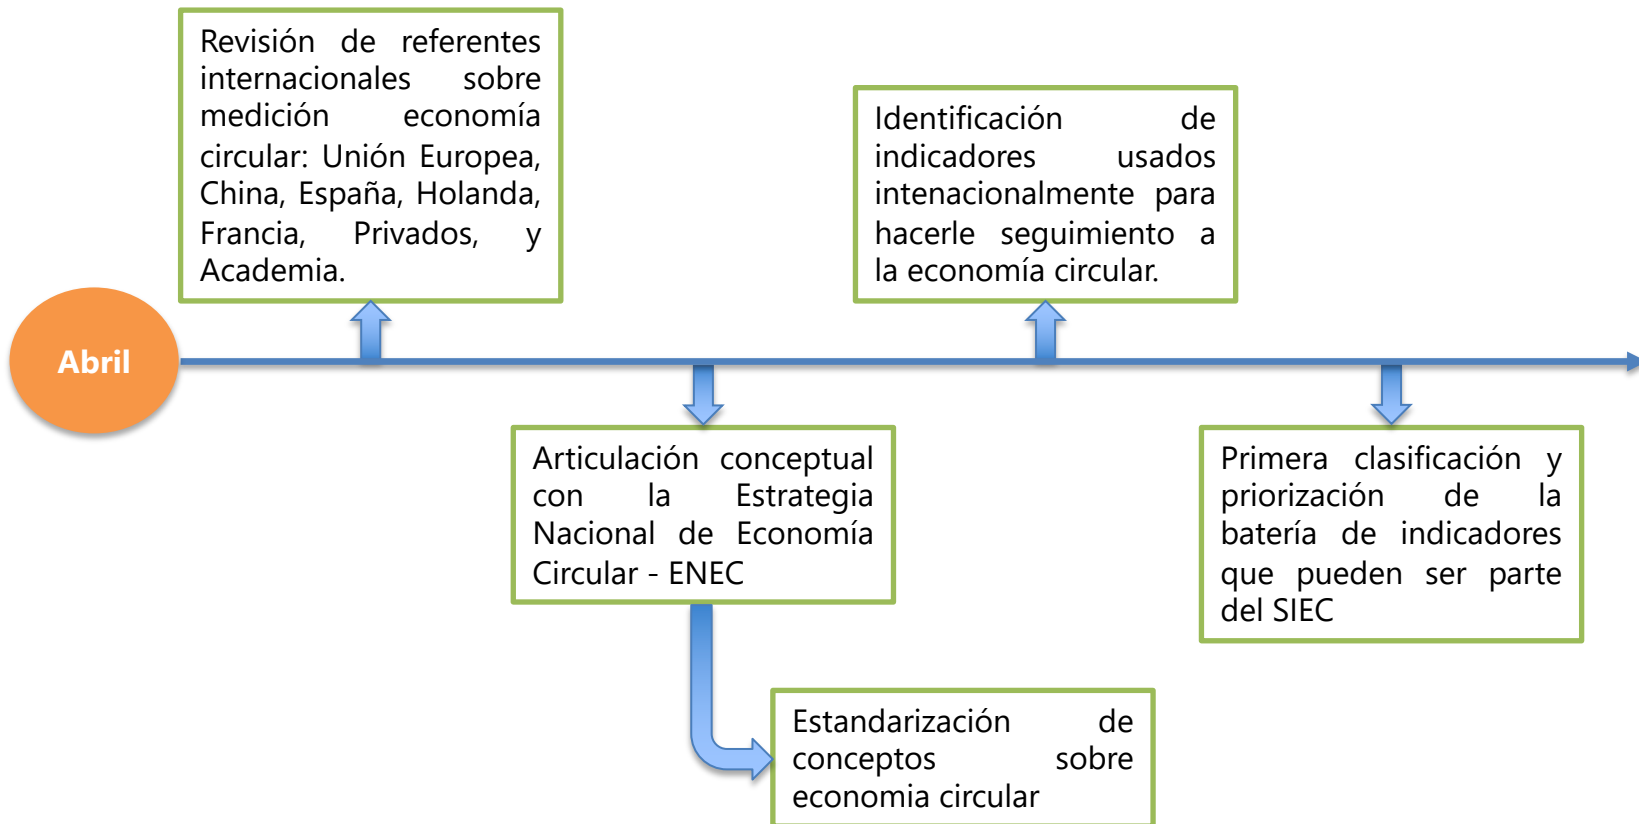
Revisión de referentes internacionales sobre medición economía circular: Unión Europea, China, España, Holanda, Francia, Privados, y Academia.

Identificación de indicadores usados intenacionalmente para hacerle seguimiento a la economía circular.

Abril

Articulación conceptual con la Estrategia Nacional de Economía Circular - ENEC

Primera clasificación y priorización de la batería de indicadores que pueden ser parte del SIEC

Estandarización de conceptos sobre economia circular